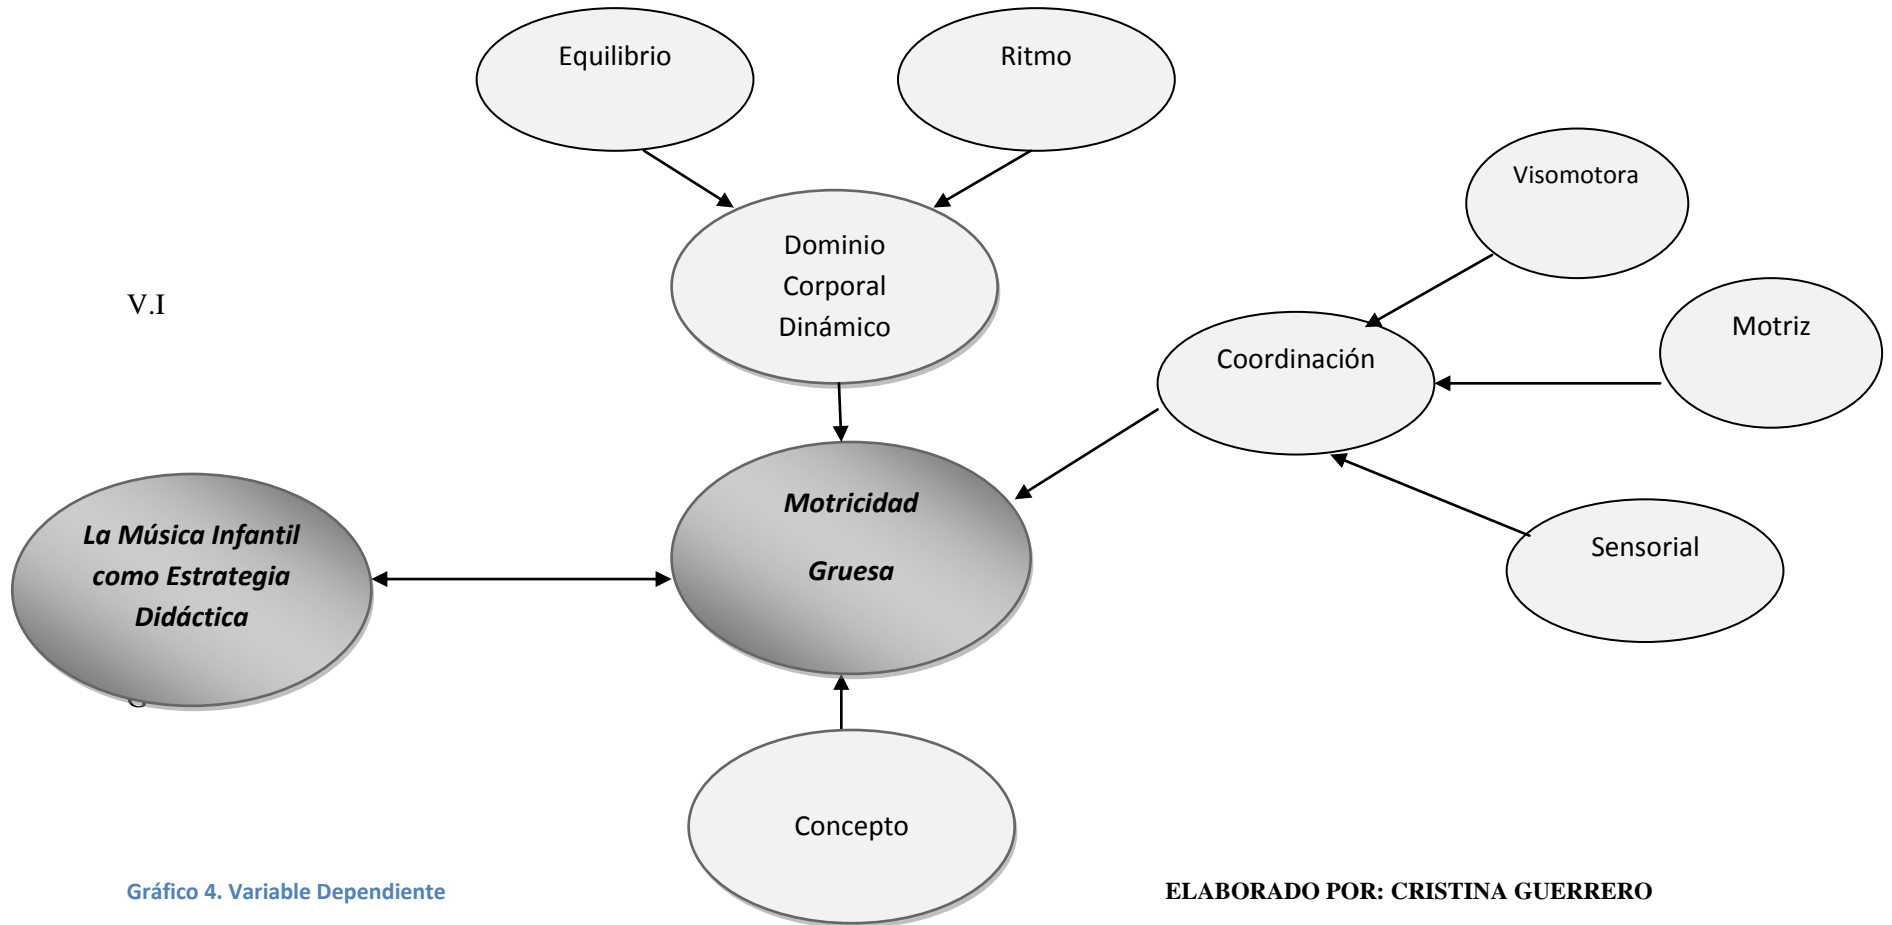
Equilibrio

Ritmo

Visomotora

Dominio Corporal Dinámico

V.I

Motriz

Coordinación

Motricidad

Gruesa

La Música Infantil como Estrategia Didáctica

Sensorial

Concepto

Gráfico 4. Variable Dependiente

ELABORADO POR: CRISTINA GUERRERO